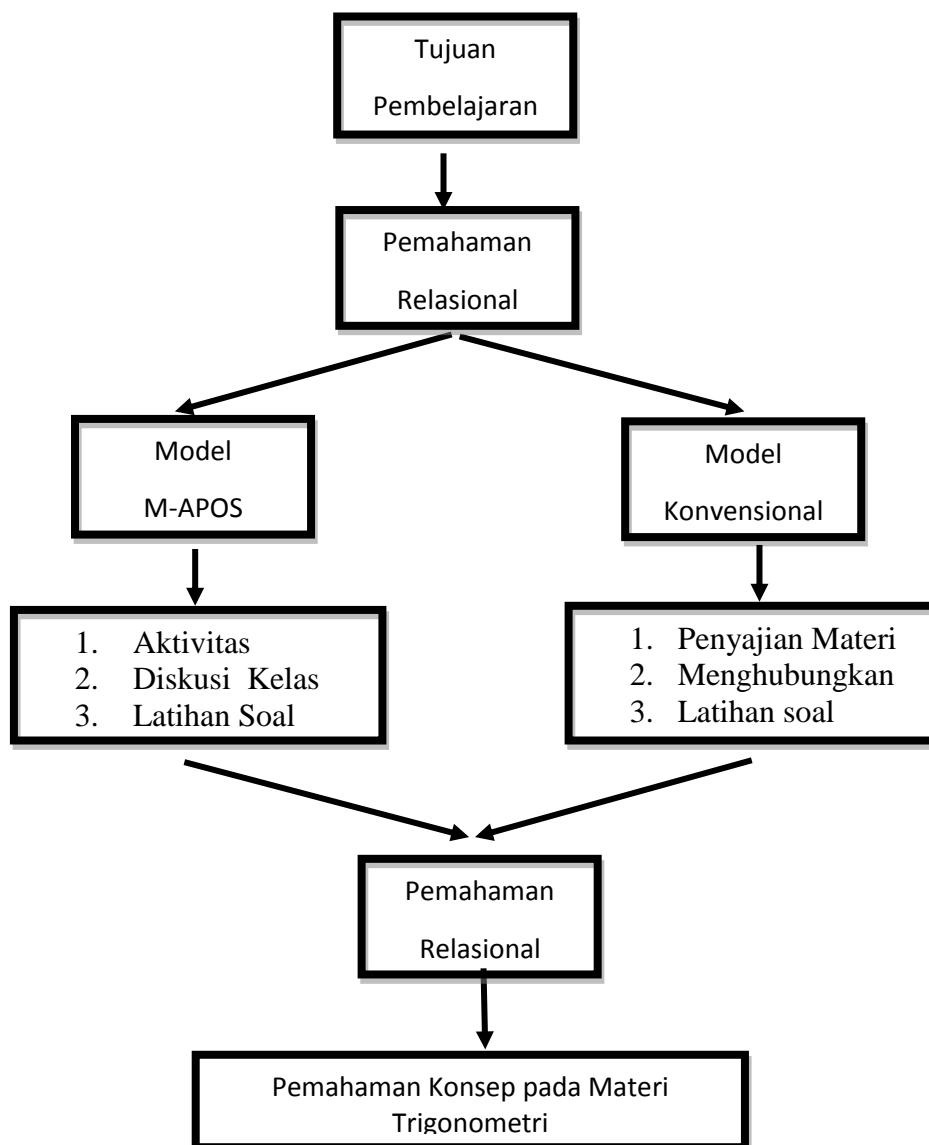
Tujuan Pembelajaran

Pemahaman Relasional

Model M-APOS

Model Konvensional

1. Aktivitas
2. Diskusi Kelas
3. Latihan Soal

1. Penyajian Materi
2. Menghubungkan
3. Latihan soal

Pemahaman Relasional

Pemahaman Konsep pada Materi Trigonometri